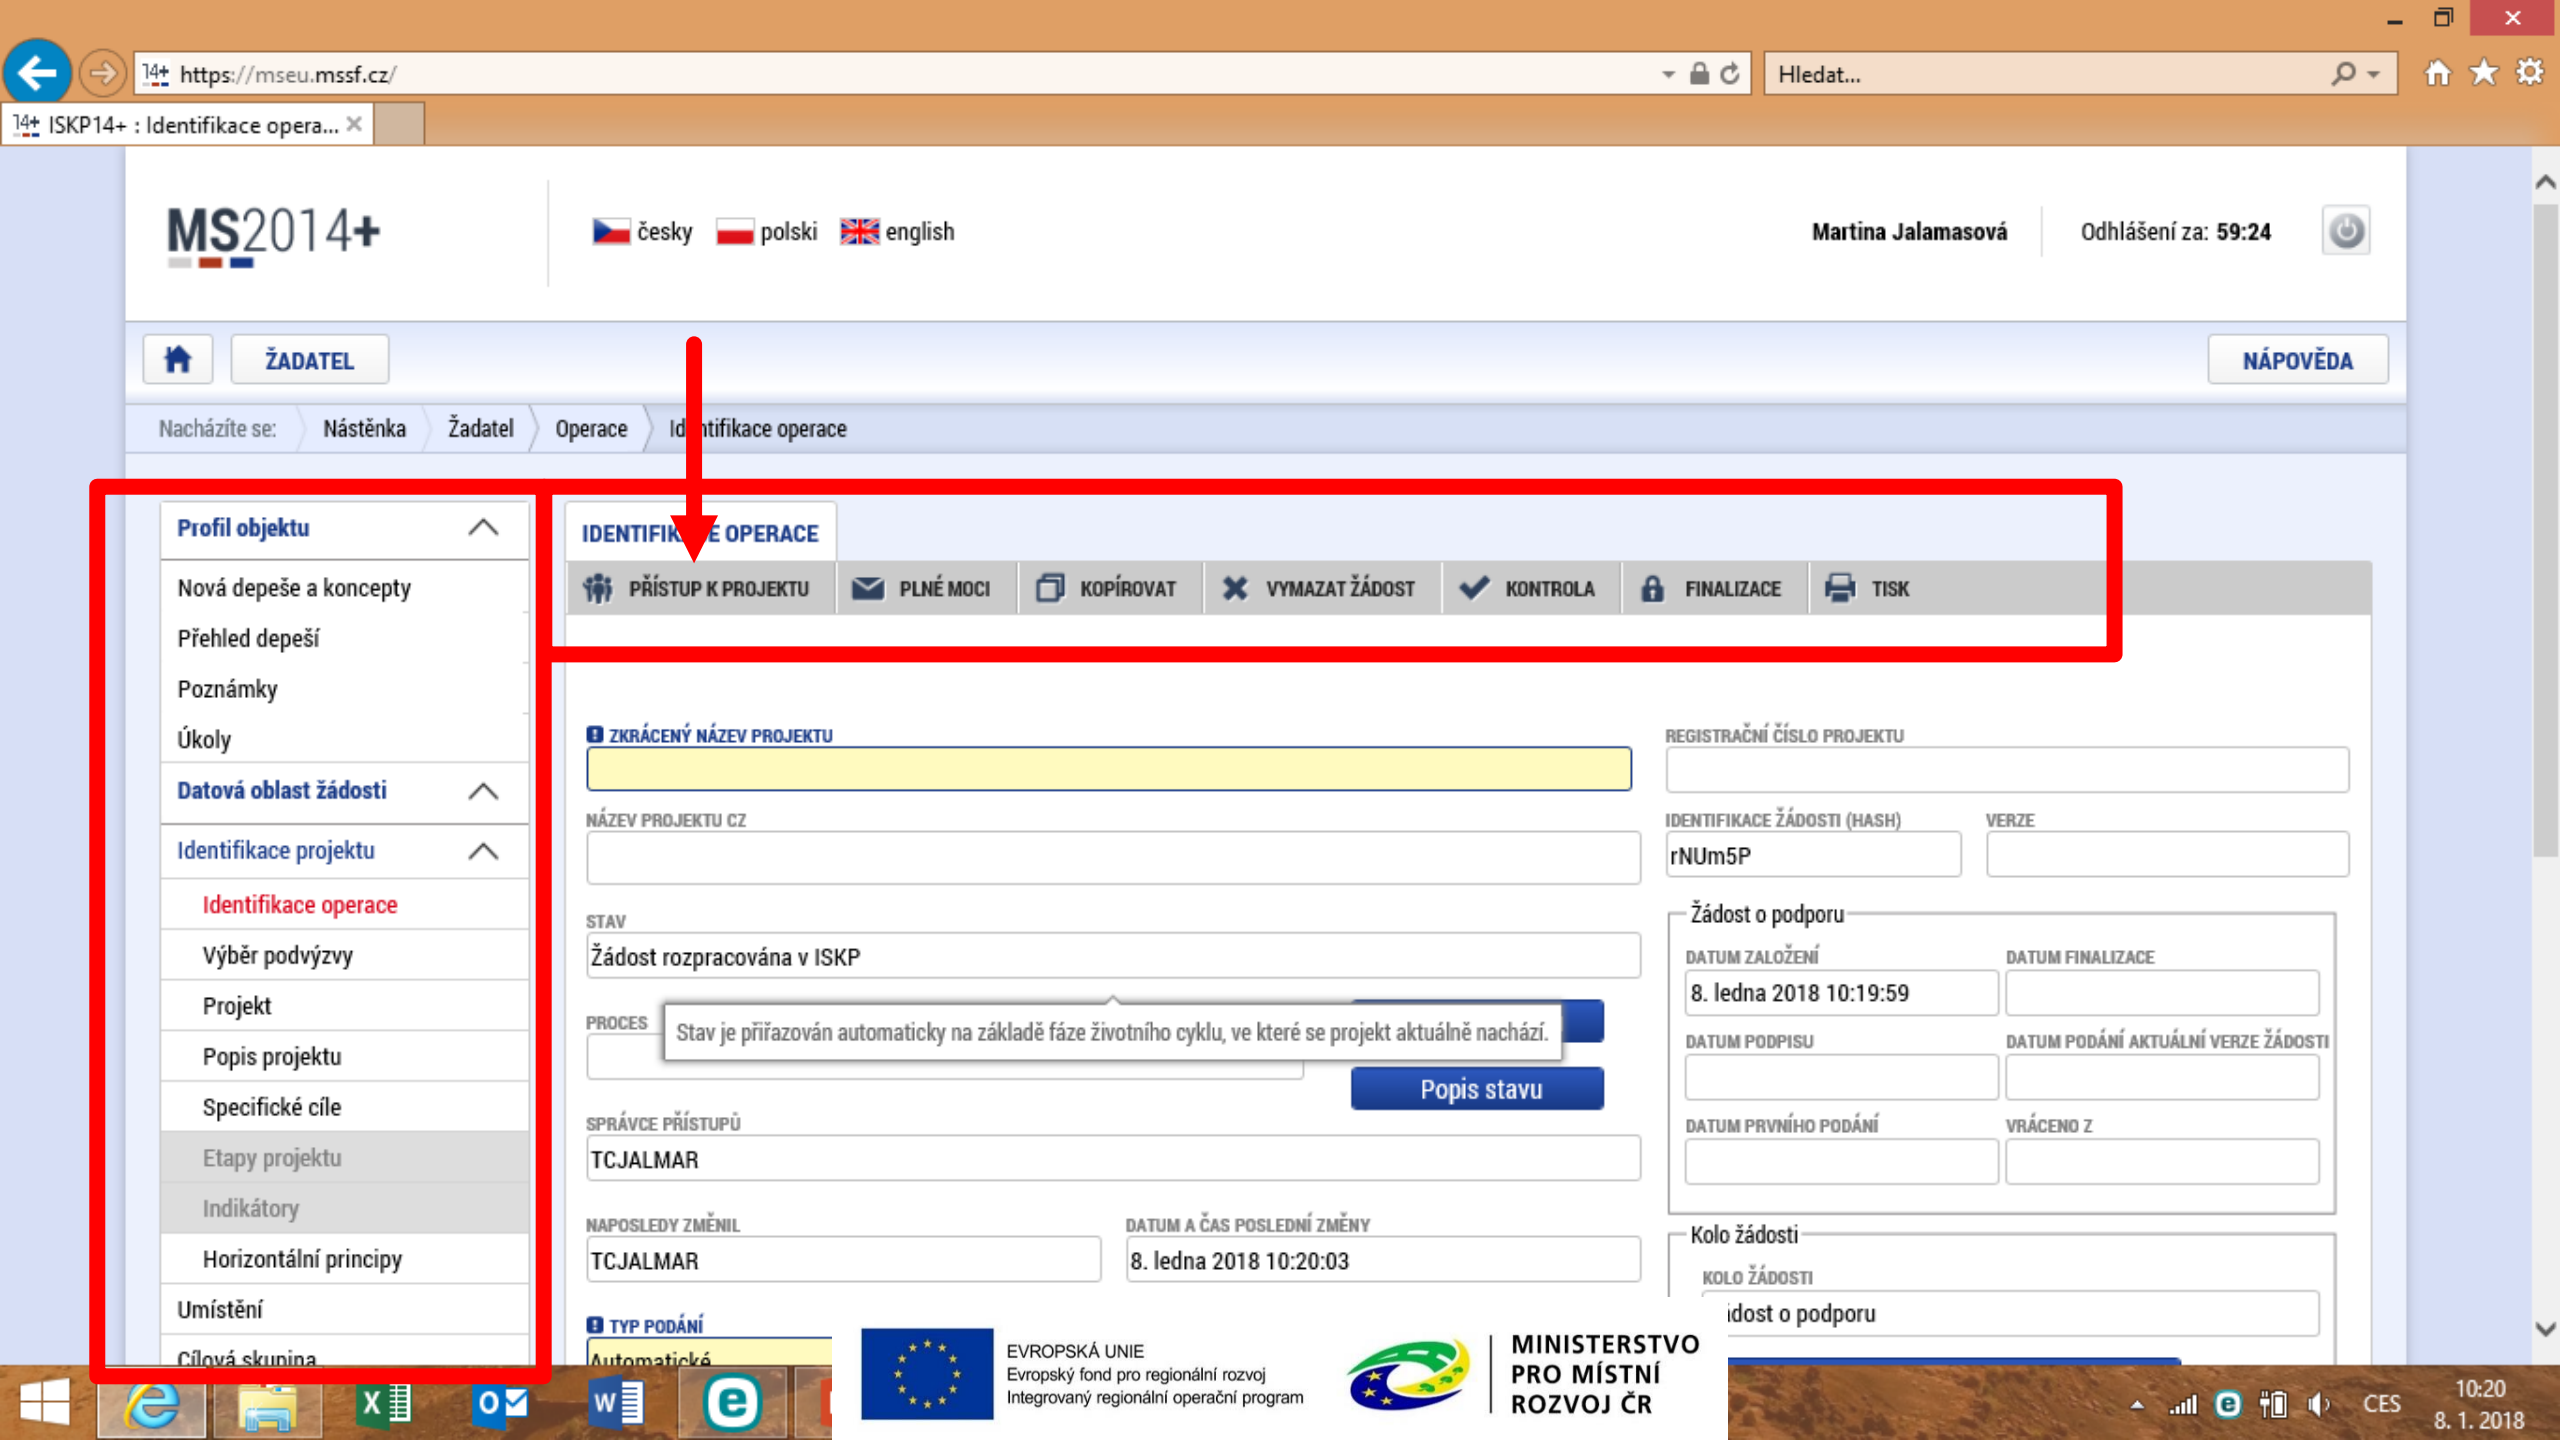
https://mseu.mssf.cz/

Hledat...

ISKP14+ : Identifikace opera...

MS2014+

česky polski english

Martina Jalamasová

Odhlášení za: 59:24

ŽADATEL

NÁPOVĚDA

Nacházíte se: Nástěnka Žadatel Operace Id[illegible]tifikace operace

Profil objektu

Nová depeše a koncepty

Přehled depeší

Poznámky

Úkoly

Datová oblast žádosti

Identifikace projektu

Identifikace operace

Výběr podvýzvy

Projekt

Popis projektu

Specifické cíle

Etapy projektu

Indikátory

Horizontální principy

Umístění

Cílová skupina

IDENTIFIK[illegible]E OPERACE

PŘÍSTUP K PROJEKTU

PLNÉ MOCI

KOPÍROVAT

VYMAZAT ŽÁDOST

KONTROLA

FINALIZACE

TISK

ZKRÁCENÝ NÁZEV PROJEKTU

NÁZEV PROJEKTU CZ

STAV

Žádost rozpracována v ISKP

PROCES

Stav je přiřazován automaticky na základě fáze životního cyklu, ve které se projekt aktuálně nachází.

Popis stavu

SPRÁVCE PŘÍSTUPŮ

TCJALMAR

NAPOSLEDY ZMĚNIL

TCJALMAR

DATUM A ČAS POSLEDNÍ ZMĚNY

8. ledna 2018 10:20:03

TYP PODÁNÍ

Automatické

REGISTRAČNÍ ČÍSLO PROJEKTU

IDENTIFIKACE ŽÁDOSTI (HASH)

rNUm5P

VERZE

Žádost o podporu

DATUM ZALOŽENÍ

8. ledna 2018 10:19:59

DATUM FINALIZACE

DATUM PODPISU

DATUM PODÁNÍ AKTUÁLNÍ VERZE ŽÁDOSTI

DATUM PRVNÍHO PODÁNÍ

VRÁCENO Z

Kolo žádosti

KOLO ŽÁDOSTI

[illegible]ádost o podporu

EVROPSKÁ UNIE
Evropský fond pro regionální rozvoj
Integrovaný regionální operační program

MINISTERSTVO PRO MÍSTNÍ ROZVOJ ČR

CES

10:20
8. 1. 2018